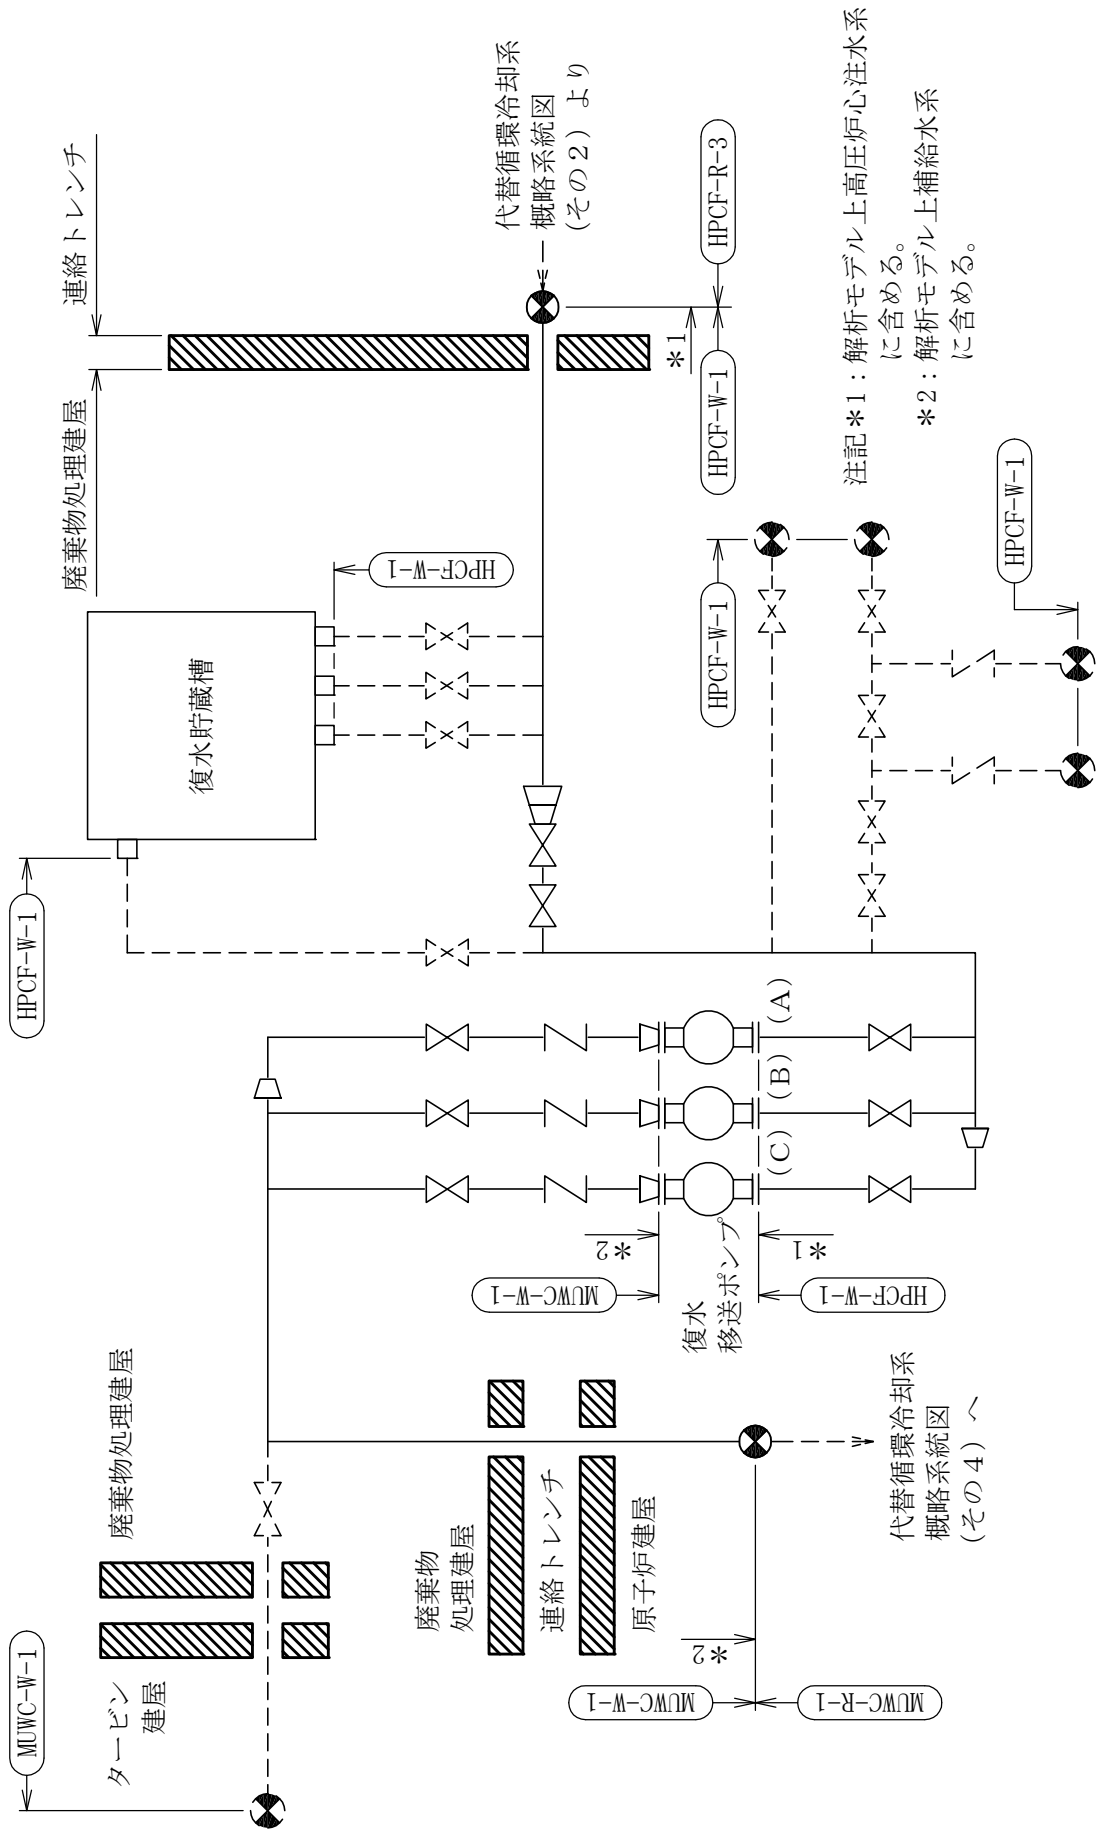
廃棄物処理建屋

連絡トレンチ

代替循環冷却系
概略系統図
(その2)より

HPCF-R-3

HPCF-W-1

＊1

注記＊1：解析モデル上高圧炉心注水系
に含める。
＊2：解析モデル上補給水系
に含める。

復水貯蔵槽

HPCF-W-1

HPCF-W-1

HPCF-W-1

HPCF-W-1

(A)

(B)

(C)

＊2

＊1

MUWC-W-1

HPCF-W-1

復水
移送ポンプ

MUWC-W-1

タービン
建屋

廃棄物処理建屋

廃棄物
処理建屋

連絡トレンチ

原子炉建屋

＊2

MUWC-W-1

MUWC-R-1

代替循環冷却系
概略系統図
(その4)へ